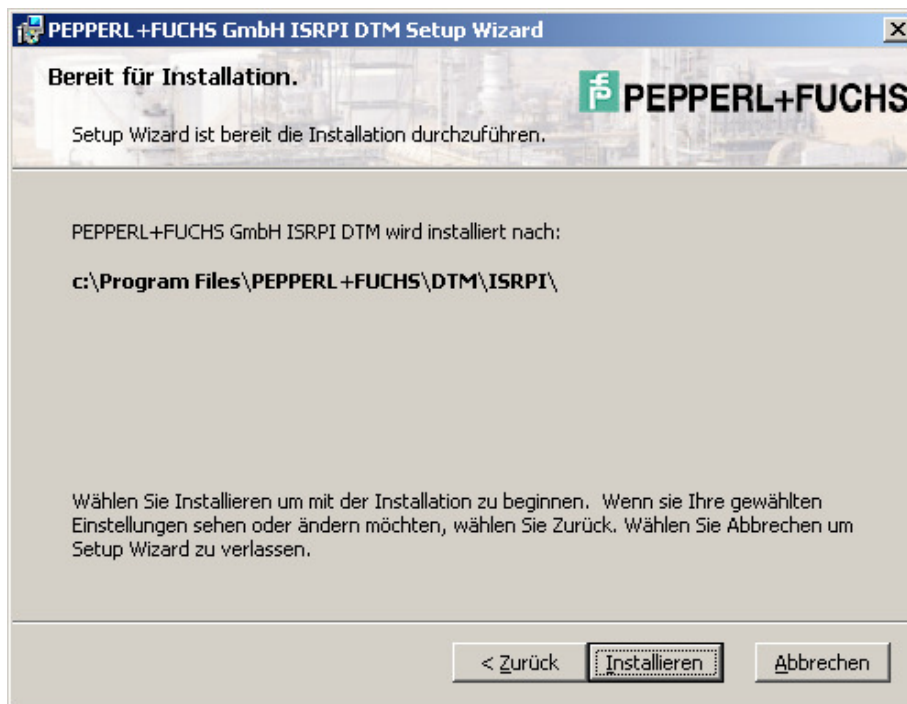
PEPPERL+FUCHS GmbH ISRPI DTM Setup Wizard

Bereit für Installation.

PEPPERL+FUCHS

Setup Wizard ist bereit die Installation durchzuführen.

PEPPERL+FUCHS GmbH ISRPI DTM wird installiert nach:

c:\Program Files\PEPPERL+FUCHS\DTM\ISRPI\

Wählen Sie Installieren um mit der Installation zu beginnen. Wenn sie Ihre gewählten Einstellungen sehen oder ändern möchten, wählen Sie Zurück. Wählen Sie Abbrechen um Setup Wizard zu verlassen.

< Zurück

Installieren

Abbrechen